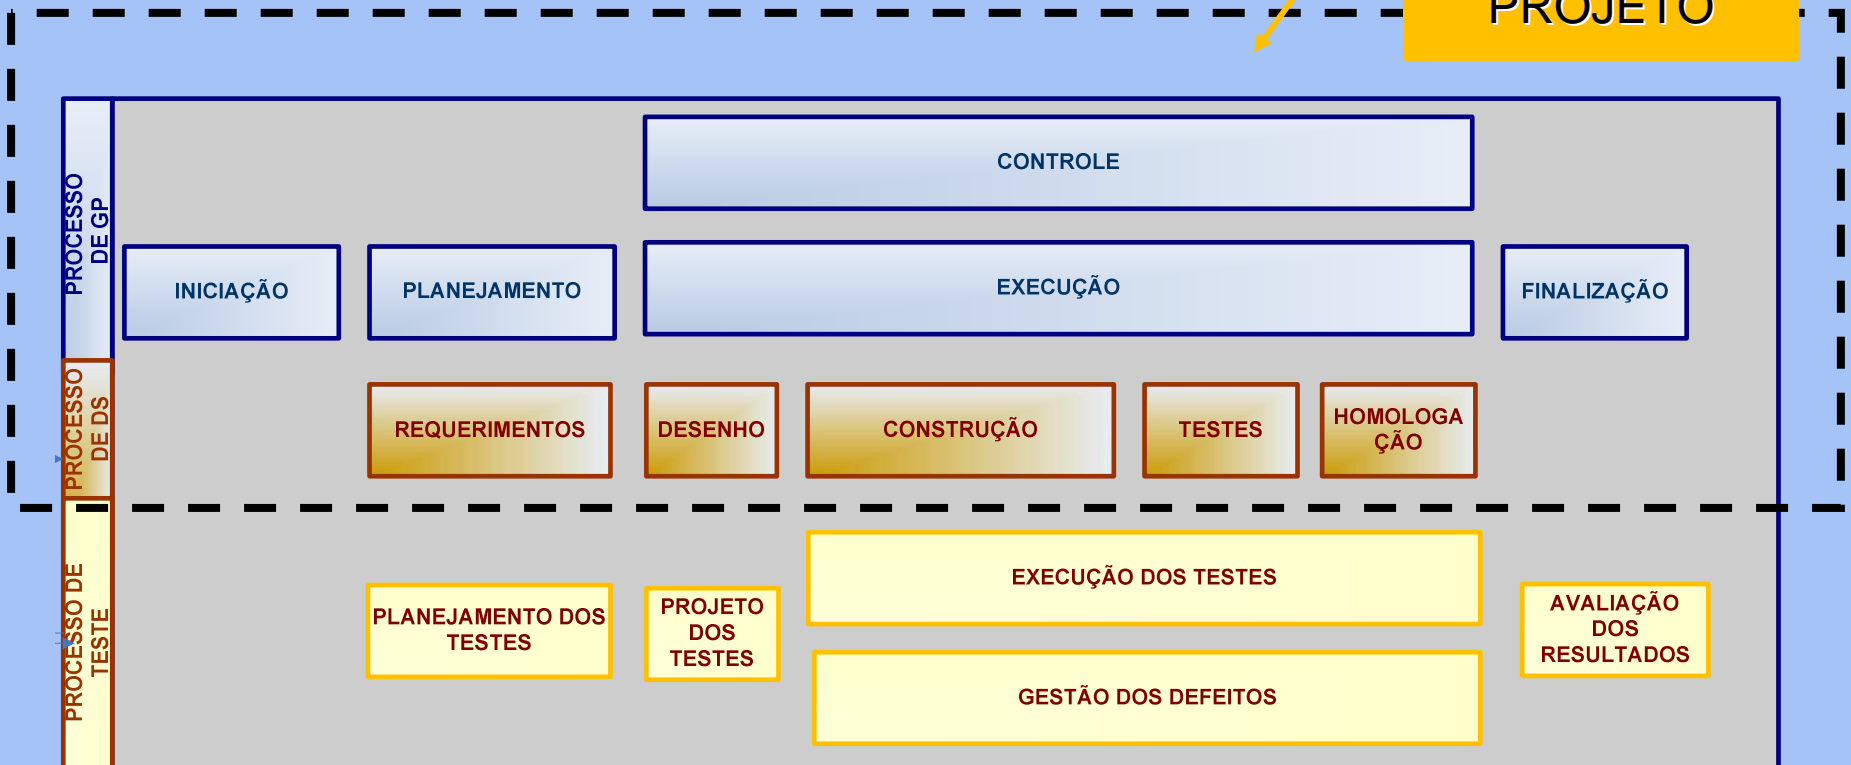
PROJETO

PROCESSO DE GP

CONTROLE

INICIAÇÃO

PLANEJAMENTO

EXECUÇÃO

FINALIZAÇÃO

PROCESSO DE DS

REQUERIMENTOS

DESENHO

CONSTRUÇÃO

TESTES

HOMOLOGAÇÃO

PROCESSO DE TESTE

EXECUÇÃO DOS TESTES

PLANEJAMENTO DOS TESTES

PROJETO DOS TESTES

AVALIAÇÃO DOS RESULTADOS

GESTÃO DOS DEFEITOS